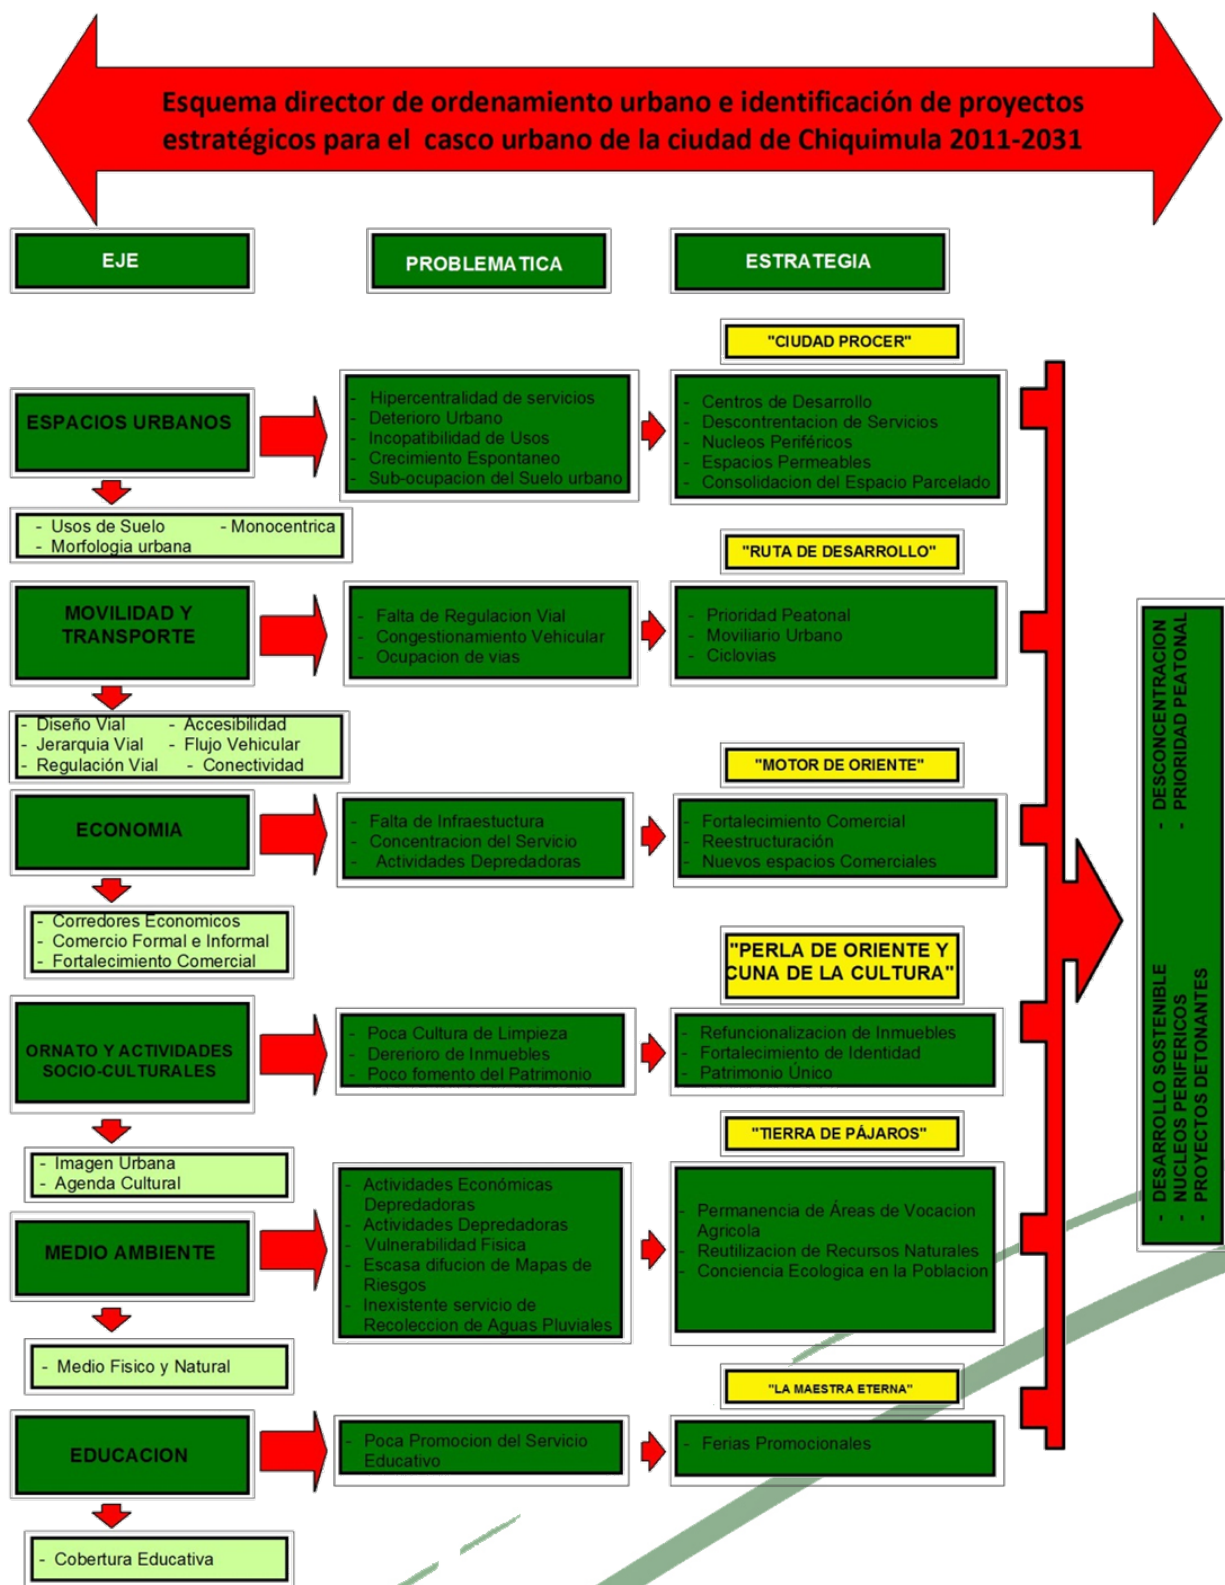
Esquema director de ordenamiento urbano e identificación de proyectos estratégicos para el casco urbano de la ciudad de Chiquimula 2011-2031

EJE

PROBLEMATICA

ESTRATEGIA

"CIUDAD PROCER"

ESPACIOS URBANOS

- Hipercentralidad de servicios
- Deterioro Urbano
- Incopatibilidad de Usos
- Crecimiento Espontaneo
- Sub-ocupacion del Suelo urbano

- Centros de Desarrollo
- Descontrentacion de Servicios
- Nucleos Periféricos
- Espacios Permeables
- Consolidacion del Espacio Parcelado

- Usos de Suelo - Monocentrica
- Morfologia urbana

"RUTA DE DESARROLLO"

MOVILIDAD Y TRANSPORTE

- Falta de Regulacion Vial
- Congestionamiento Vehicular
- Ocupacion de vias

- Prioridad Peatonal
- Moviliario Urbano
- Ciclovias

- Diseño Vial - Accesibilidad
- Jerarquia Vial - Flujo Vehicular
- Regulación Vial - Conectividad

"MOTOR DE ORIENTE"

ECONOMIA

- Falta de Infraestuctura
- Concentracion del Servicio
- Actividades Depredadoras

- Fortalecimiento Comercial
- Reestructuración
- Nuevos espacios Comerciales

- Corredores Economicos
- Comercio Formal e Informal
- Fortalecimiento Comercial

"PERLA DE ORIENTE Y CUNA DE LA CULTURA"

ORNATO Y ACTIVIDADES SOCIO-CULTURALES

- Poca Cultura de Limpieza
- Dererioro de Inmuebles
- Poco fomento del Patrimonio

- Refuncionalizacion de Inmuebles
- Fortalecimiento de Identidad
- Patrimonio Único

"TIERRA DE PÁJAROS"

- Imagen Urbana
- Agenda Cultural

MEDIO AMBIENTE

- Actividades Económicas Depredadoras
- Actividades Depredadoras
- Vulnerabilidad Fisica
- Escasa difucion de Mapas de Riesgos
- Inexistente servicio de Recoleccion de Aguas Pluviales

- Permanencia de Áreas de Vocacion Agricola
- Reutilizacion de Recursos Naturales
- Conciencia Ecologica en la Poblacion

- Medio Fisico y Natural

"LA MAESTRA ETERNA"

EDUCACION

- Poca Promocion del Servicio Educativo

- Ferias Promocionales

- Cobertura Educativa

- DESCONCENTRACION
- PRIORIDAD PEATONAL
- DESARROLLO SOSTENIBLE
- NUCLEOS PERIFERICOS
- PROYECTOS DETONANTES